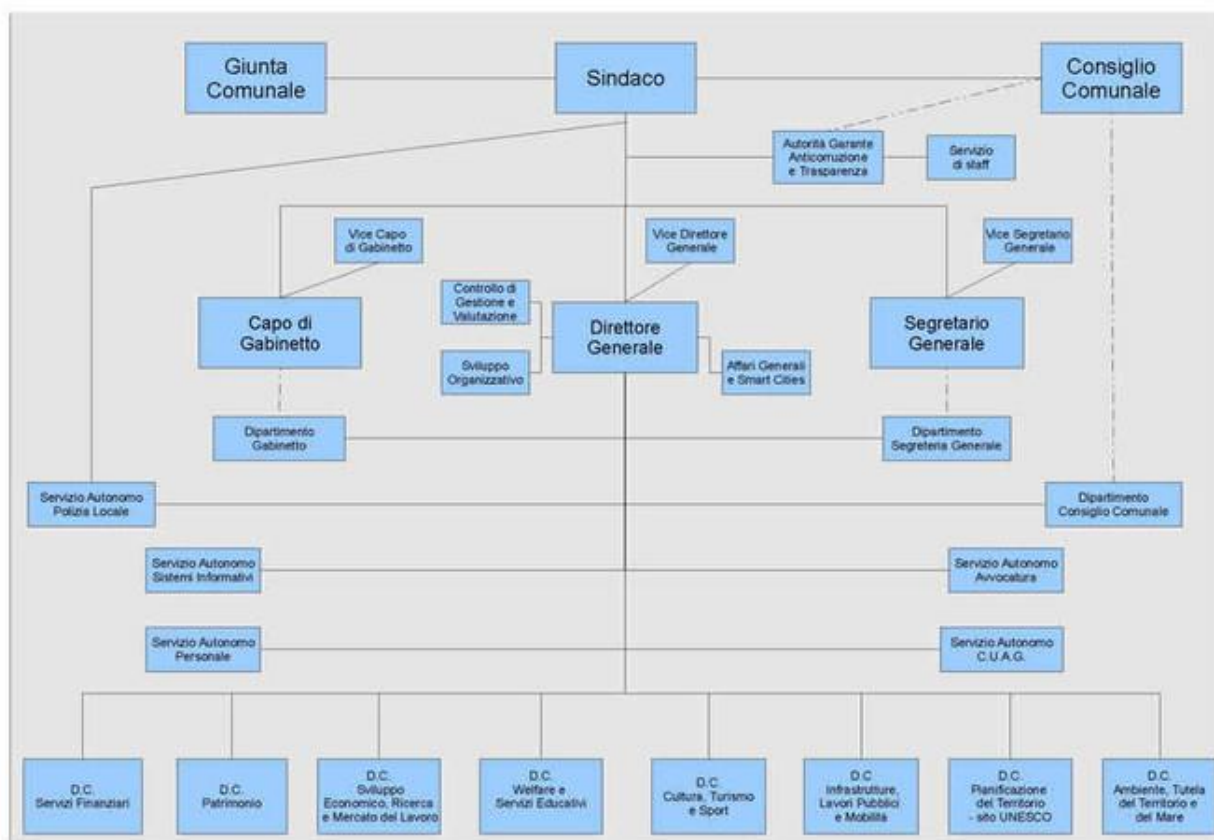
Giunta Comunale

Sindaco

Consiglio Comunale

Autorità Garante Anticorruzione e Trasparenza

Servizio di staff

Vice Capo di Gabinetto

Vice Direttore Generale

Vice Segretario Generale

Controllo di Gestione e Valutazione

Capo di Gabinetto

Direttore Generale

Segretario Generale

Sviluppo Organizzativo

Affari Generali e Smart Cities

Dipartimento Gabinetto

Dipartimento Segreteria Generale

Servizio Autonomo Polizia Locale

Dipartimento Consiglio Comunale

Servizio Autonomo Sistemi Informativi

Servizio Autonomo Avvocatura

Servizio Autonomo Personale

Servizio Autonomo C.U.A.G.

D.C. Servizi Finanziari

D.C. Patrimonio

D.C. Sviluppo Economico, Ricerca e Mercato del Lavoro

D.C. Welfare e Servizi Educativi

D.C Cultura, Turismo e Sport

D.C Infrastrutture, Lavori Pubblici e Mobilità

D.C. Pianificazione del Territorio - sito UNESCO

D.C. Ambiente, Tutela del Territorio e del Mare